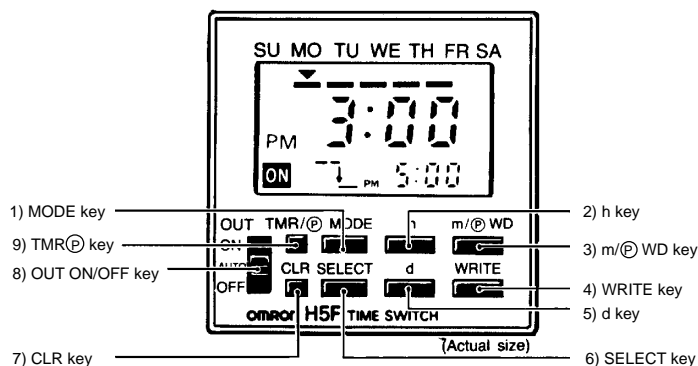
SU MO TU WE TH FR SA

3:00

PM

ON

7 PM 5:00

1) MODE key

9) TMRⓅ key

8) OUT ON/OFF key

7) CLR key

OUT

ON

AUTO

OFF

TMR/Ⓟ MODE

h

m/Ⓟ WD

CLR SELECT

d

WRITE

omron H5F TIME SWITCH

(Actual size)

2) h key

3) m/Ⓟ WD key

4) WRITE key

5) d key

6) SELECT key